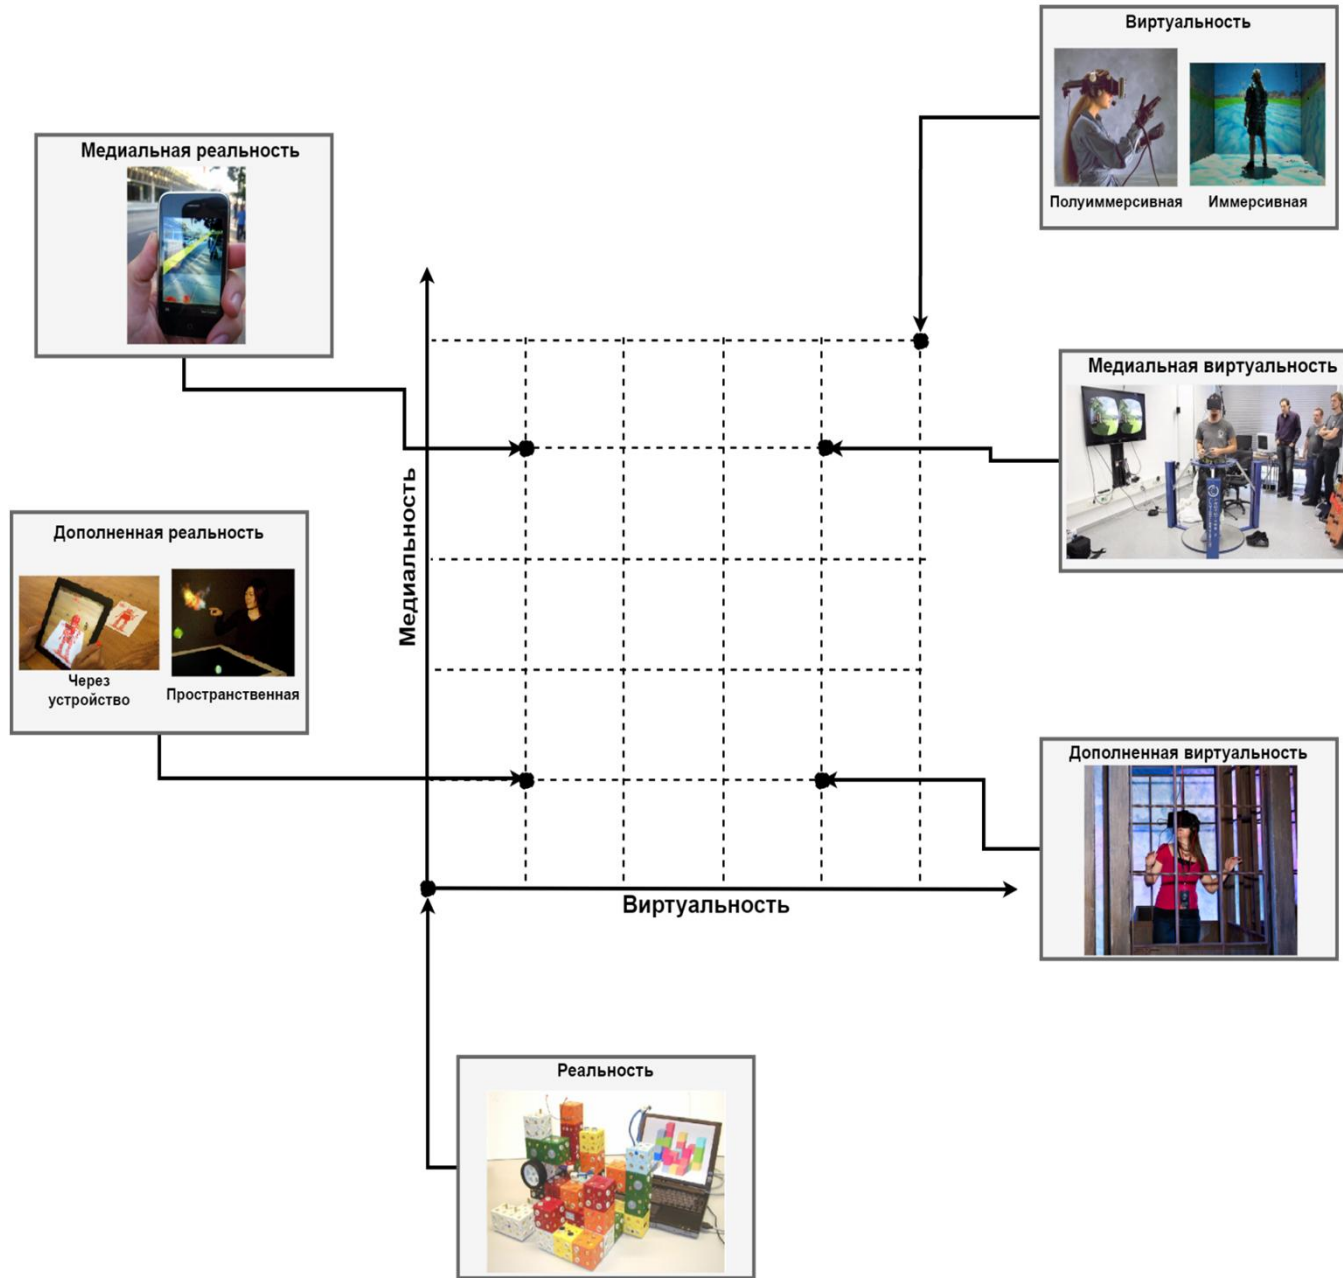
Виртуальность

Полуиммерсивная

Иммерсивная

Медиальная реальность

Медиальная виртуальность

Медиальность

Дополненная реальность

Через устройство

Пространственная

Дополненная виртуальность

Виртуальность

Реальность